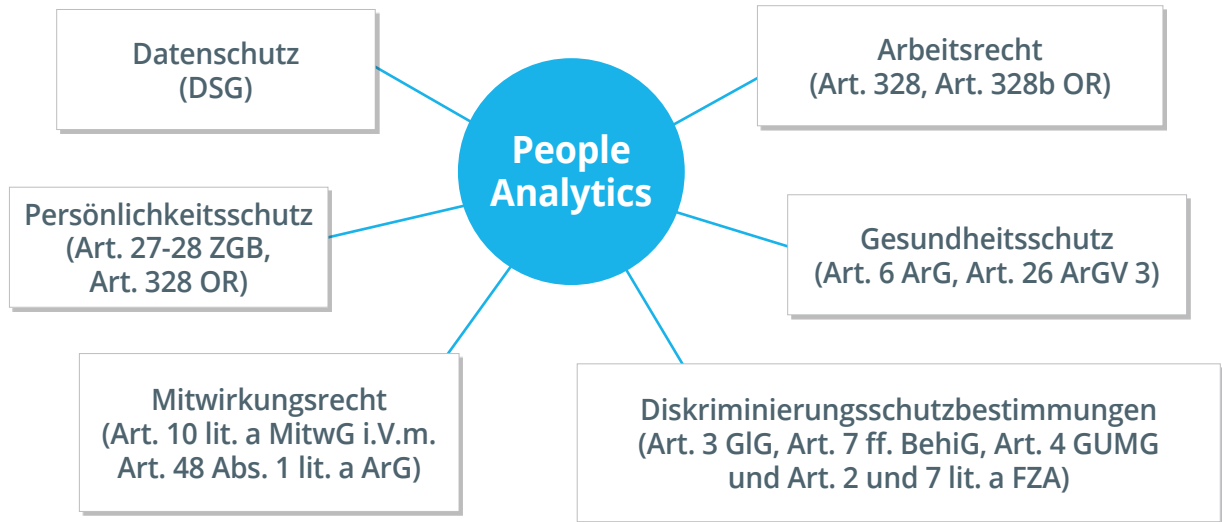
People Analytics

Datenschutz (DSG)

Arbeitsrecht (Art. 328, Art. 328b OR)

Persönlichkeitsschutz (Art. 27-28 ZGB, Art. 328 OR)

Gesundheitsschutz (Art. 6 ArG, Art. 26 ArGV 3)

Mitwirkungsrecht (Art. 10 lit. a MitwG i.V.m. Art. 48 Abs. 1 lit. a ArG)

Diskriminierungsschutzbestimmungen (Art. 3 GlG, Art. 7 ff. BehiG, Art. 4 GUMG und Art. 2 und 7 lit. a FZA)